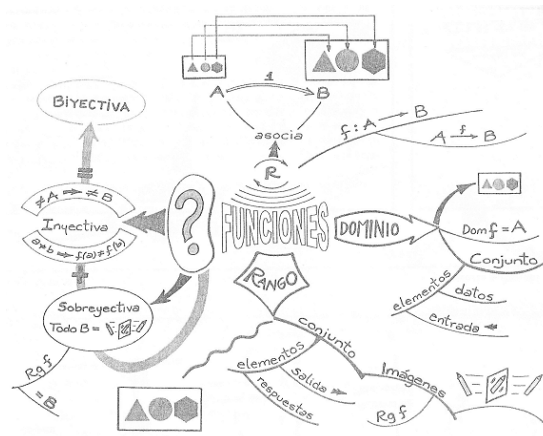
BIYECTIVA

$\neq A \rightarrow \neq B$

Inyectiva

$a \neq b \Rightarrow f(a) \neq f(b)$

Sobreyectiva

Todo B =

Rg f

= B

A

f

B

asocia

R

$f: A \rightarrow B$

$A \xrightarrow{f} B$

FUNCIONES

DOMINIO

Dom f = A

Conjunto

elementos

datos

entrada

RANGO

conjunto

elementos

salida

respuestas

Imágenes

Rg f